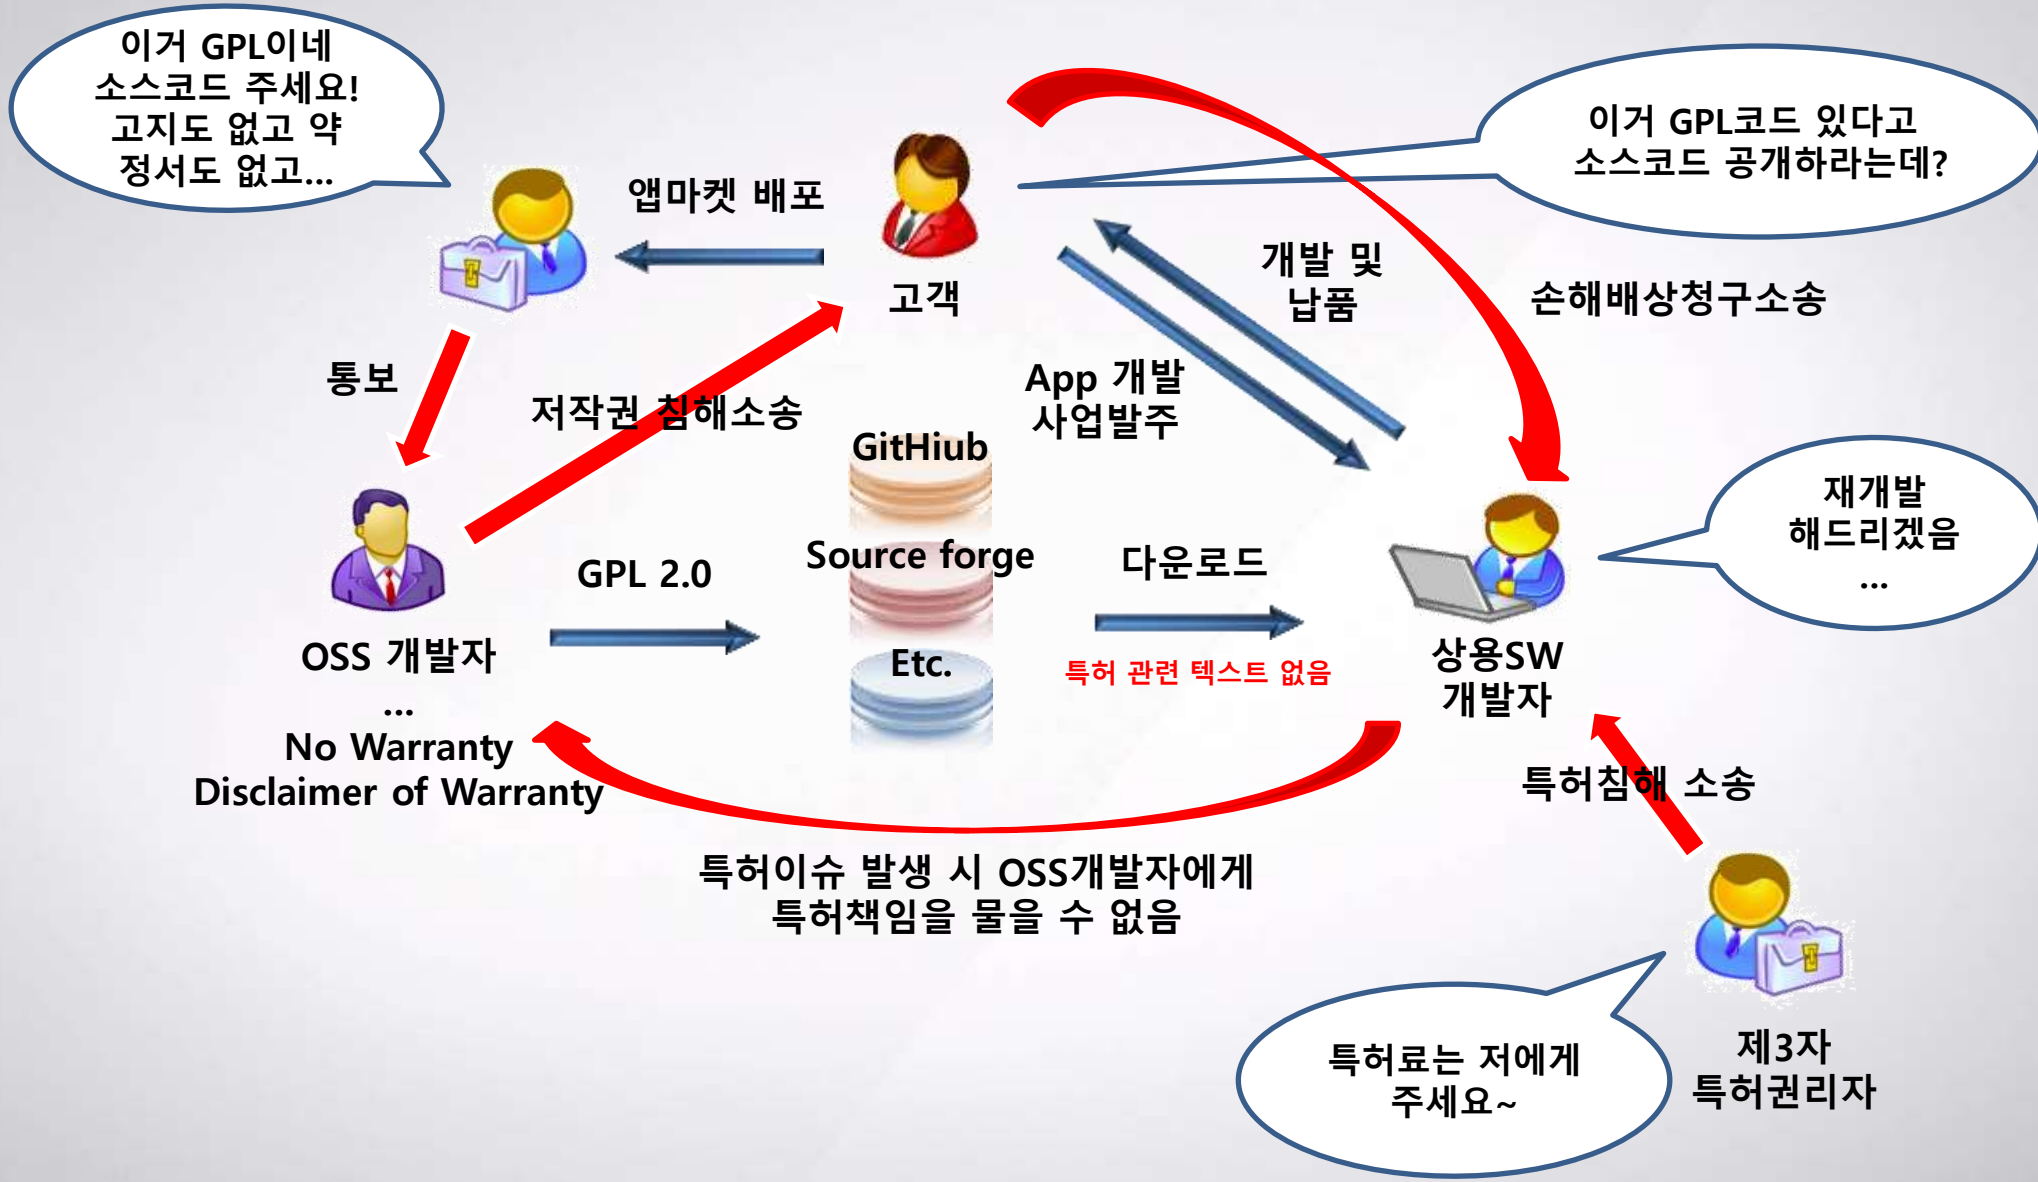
이거 GPL이네
소스코드 주세요!
고지도 없고 약
정서도 없고...

앱마켓 배포

고객

이거 GPL코드 있다고
소스코드 공개하라는데?

개발 및
납품

손해배상청구소송

통보

저작권 침해소송

App 개발
사업발주

GitHiub

재개발
해드리겠음
...

GPL 2.0

Source forge

다운로드

Etc.

특허 관련 텍스트 없음

OSS 개발자
...
No Warranty
Disclaimer of Warranty

상용SW
개발자

특허침해 소송

특허이슈 발생 시 OSS개발자에게
특허책임을 물을 수 없음

특허료는 저에게
주세요~

제3자
특허권리자